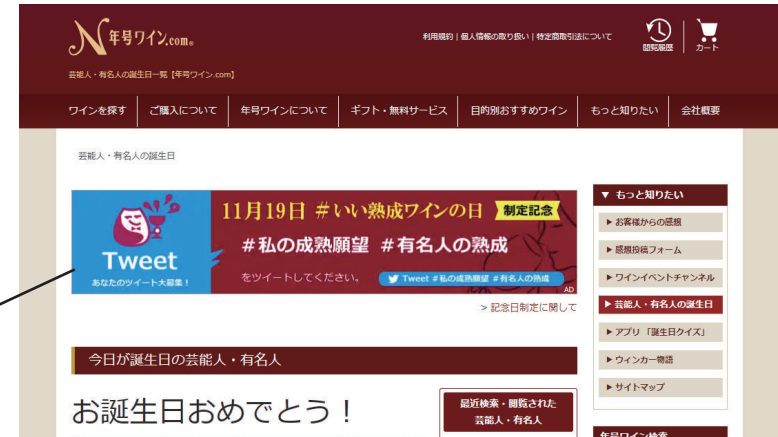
N年号ワイン.com®

利用規約｜個人情報の取り扱い｜特定商取引法について

閲覧履歴

カート

芸能人・有名人の誕生日一覧【年号ワイン.com】

ワインを探す　ご購入について　年号ワインについて　ギフト・無料サービス　目的別おすすめワイン　もっと知りたい　会社概要

芸能人・有名人の誕生日

Tweet
あなたのツイート大募集！

11月19日 ＃いい熟成ワインの日 制定記念

＃私の成熟願望 ＃有名人の熟成

をツイートしてください。

Tweet #私の成熟願望 #有名人の熟成

AD

> 記念日制定に関して

今日が誕生日の芸能人・有名人

お誕生日おめでとう！

最近検索・閲覧された芸能人・有名人

▼ もっと知りたい

▸ お客様からの感想

▸ 感想投稿フォーム

▸ ワインイベントチャンネル

▸ 芸能人・有名人の誕生日

▸ アプリ「誕生日クイズ」

▸ ウィンカー物語

▸ サイトマップ

年号ワイン検索